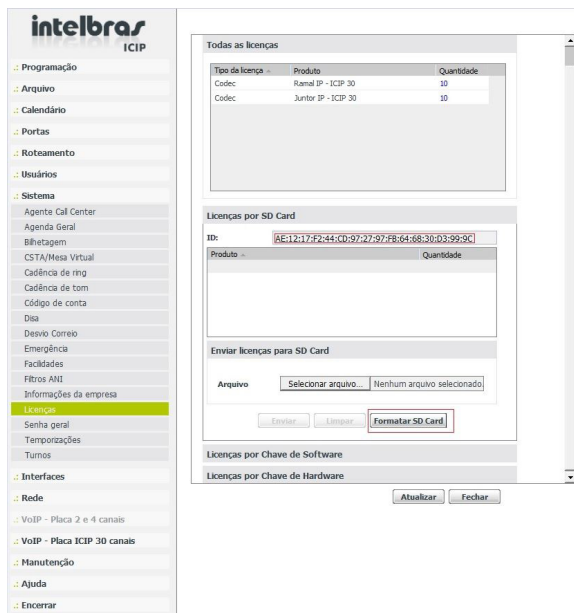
intelbras
ICIP

.: Programação
.: Arquivo
.: Calendário
.: Portas
.: Roteamento
.: Usuários
.: Sistema
Agente Call Center
Agenda Geral
Bilhetagem
CSTA/Mesa Virtual
Cadência de ring
Cadência de tom
Código de conta
Disa
Desvio Correio
Emergência
Facilidades
Filtros ANI
Informações da empresa
Licenças
Senha geral
Temporizações
Turnos
.: Interfaces
.: Rede
.: VoIP - Placa 2 e 4 canais
.: VoIP - Placa ICIP 30 canais
.: Manutenção
.: Ajuda
.: Encerrar

Todas as licenças

| Tipo da licença | Produto | Quantidade |
|---|---|---|
| Codec | Ramal IP - ICIP 30 | 10 |
| Codec | Juntor IP - ICIP 30 | 10 |

Licenças por SD Card

ID: AE:12:17:F2:44:CD:97:27:97:F8:64:68:30:D3:99:9C

| Produto | Quantidade |
|---|---|

Enviar licenças para SD Card

Arquivo Selecionar arquivo... Nenhum arquivo selecionado.

Enviar Limpar Formatar SD Card

Licenças por Chave de Software

Licenças por Chave de Hardware

Atualizar Fechar